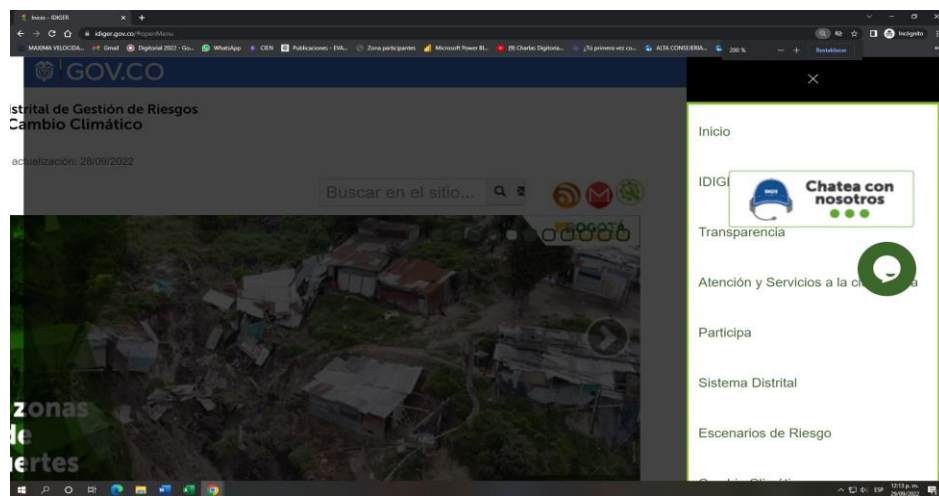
Inicio - IDIGER
idiger.gov.co/#openMenu
MAXIMA VELOCIDA... Gmail Digitorial 2022 - Go... WhatsApp CIEN Publicaciones - EVA... Zona participantes Microsoft Power BI... (9) Charlas Digitoria... ¿Tú primera vez co... ALTA CONSEJERIA... 200 % — + Restablecer
Incógnito

GOV.CO

istrital de Gestión de Riesgos
Cambio Climático

actualización: 28/09/2022

Buscar en el sitio...

BOGOTÁ

zonas
de
ertes

Inicio

IDIGER

Chatea con nosotros

Transparencia

Atención y Servicios a la ciudadanía

Participa

Sistema Distrital

Escenarios de Riesgo

ESP 12:13 p. m. 29/09/2022